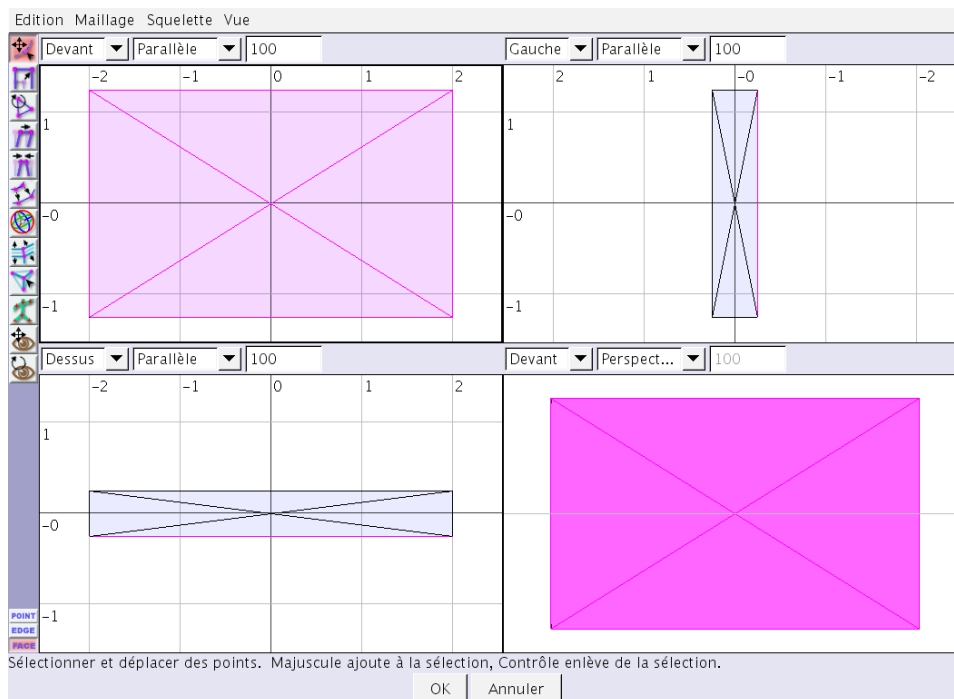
Edition Maillage Squelette Vue

Devant | Parallèle | 100

-2 -1 0 1 2
1
-0
-1

Gauche | Parallèle | 100

2 1 -0 -1 -2
1
-0
-1

Dessus | Parallèle | 100

-2 -1 0 1 2
1
-0
-1

Devant | Perspect... | 100

POINT
EDGE
FACE

Sélectionner et déplacer des points. Majuscule ajoute à la sélection, Contrôle enlève de la sélection.

OK Annuler